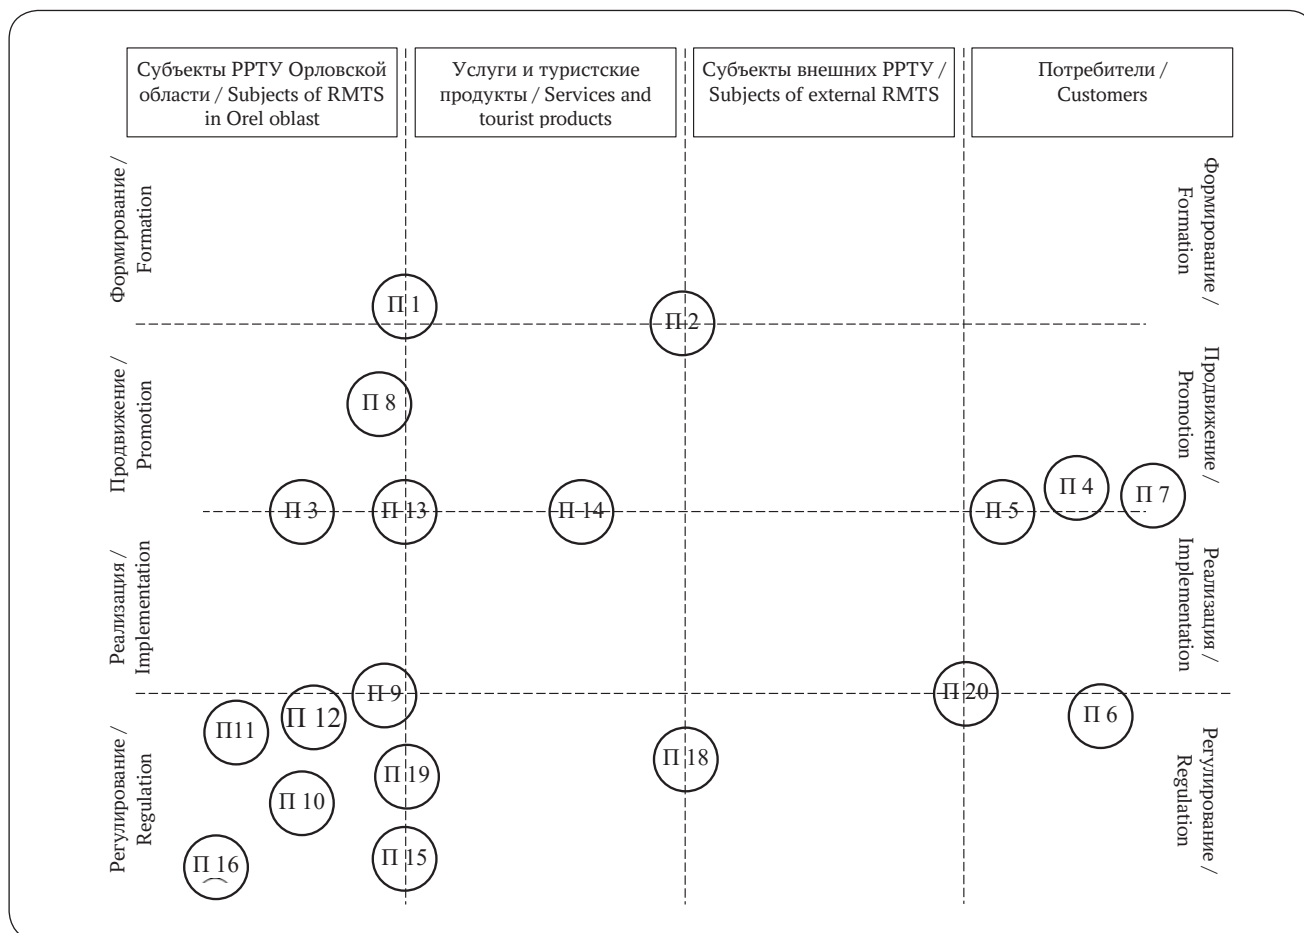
Субъекты РРТУ Орловской области / Subjects of RMTS in Orel oblast

Услуги и туристские продукты / Services and tourist products

Субъекты внешних РРТУ / Subjects of external RMTS

Потребители / Customers

Формирование / Formation

Формирование / Formation

П 1

П 2

Продвижение / Promotion

Продвижение / Promotion

П 8

П 3

П 13

П 14

П 5

П 4

П 7

Реализация / Implementation

Реализация / Implementation

П 9

П 20

П11

П 12

П 6

П 18

П 19

П 10

Регулирование / Regulation

Регулирование / Regulation

П 16

П 15